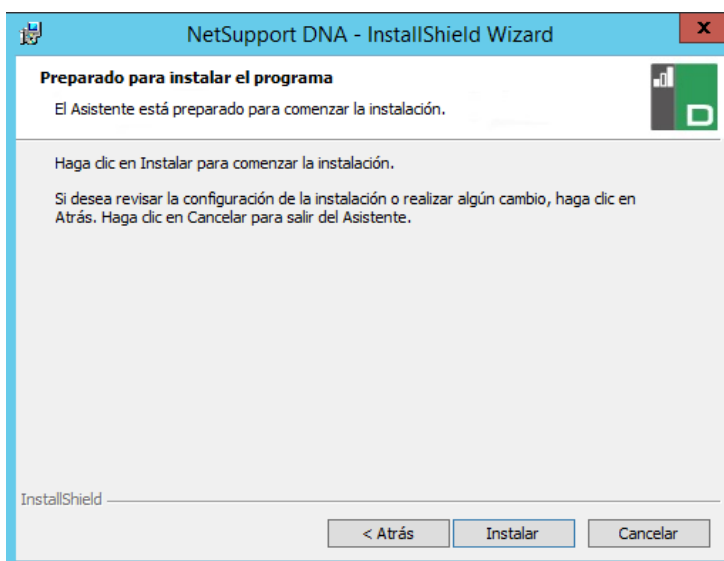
NetSupport DNA - InstallShield Wizard

x

Preparado para instalar el programa

El Asistente está preparado para comenzar la instalación.

D

Haga clic en Instalar para comenzar la instalación.

Si desea revisar la configuración de la instalación o realizar algún cambio, haga clic en Atrás. Haga clic en Cancelar para salir del Asistente.

InstallShield

< Atrás

Instalar

Cancelar